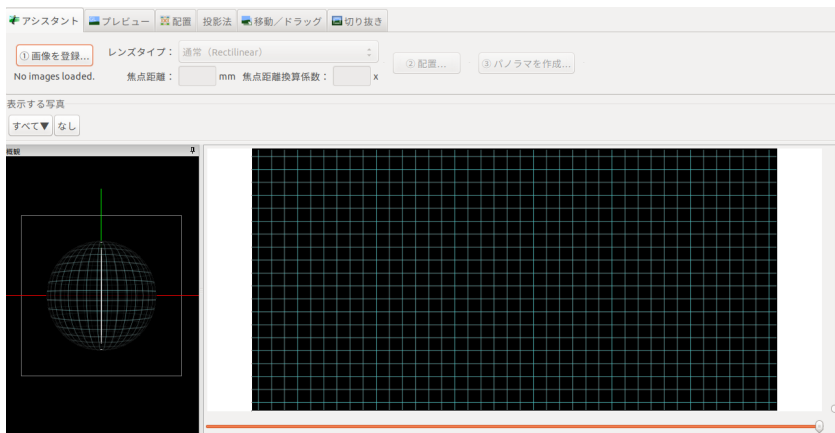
アシスタント プレビュー 配置 投影法 移動／ドラッグ 切り抜き

①画像を登録... レンズタイプ： 通常（Rectilinear）
No images loaded. 焦点距離： mm 焦点距離換算係数： x
②配置... ③パノラマを作成...

表示する写真
すべて▼ なし

概観